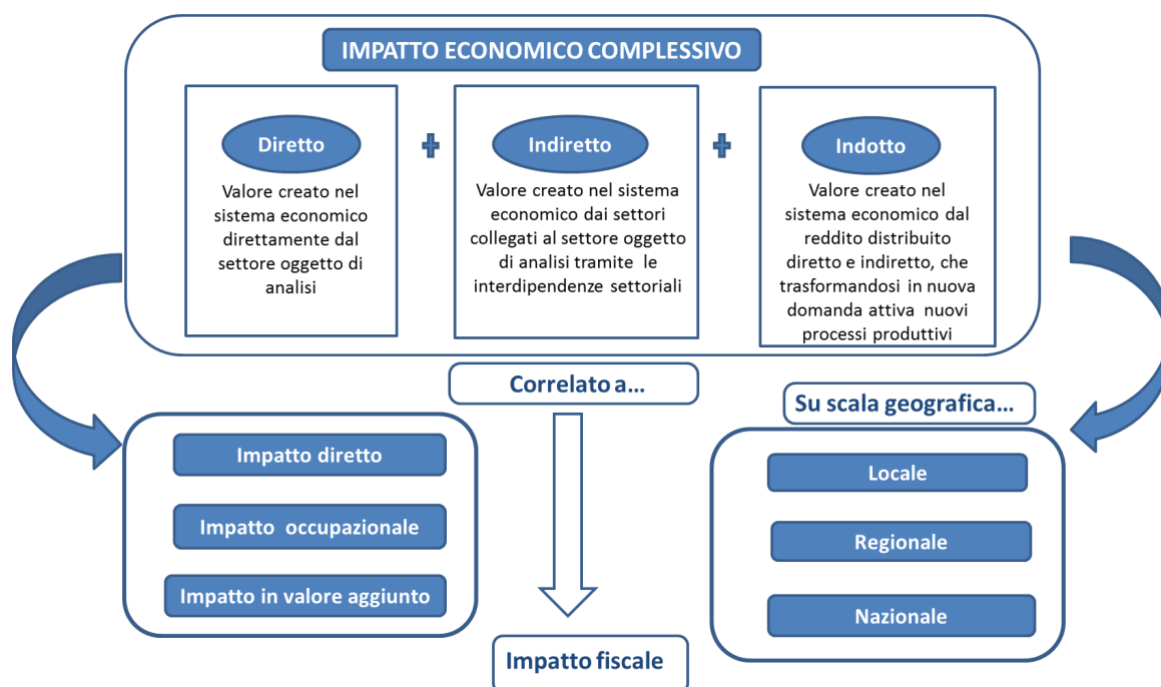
IMPATTO ECONOMICO COMPLESSIVO

Diretto

Valore creato nel sistema economico direttamente dal settore oggetto di analisi

+

Indiretto

Valore creato nel sistema economico dai settori collegati al settore oggetto di analisi tramite le interdipendenze settoriali

+

Indotto

Valore creato nel sistema economico dal reddito distribuito diretto e indiretto, che trasformandosi in nuova domanda attiva nuovi processi produttivi

Correlato a...

Impatto diretto

Impatto occupazionale

Impatto in valore aggiunto

Impatto fiscale

Su scala geografica...

Locale

Regionale

Nazionale